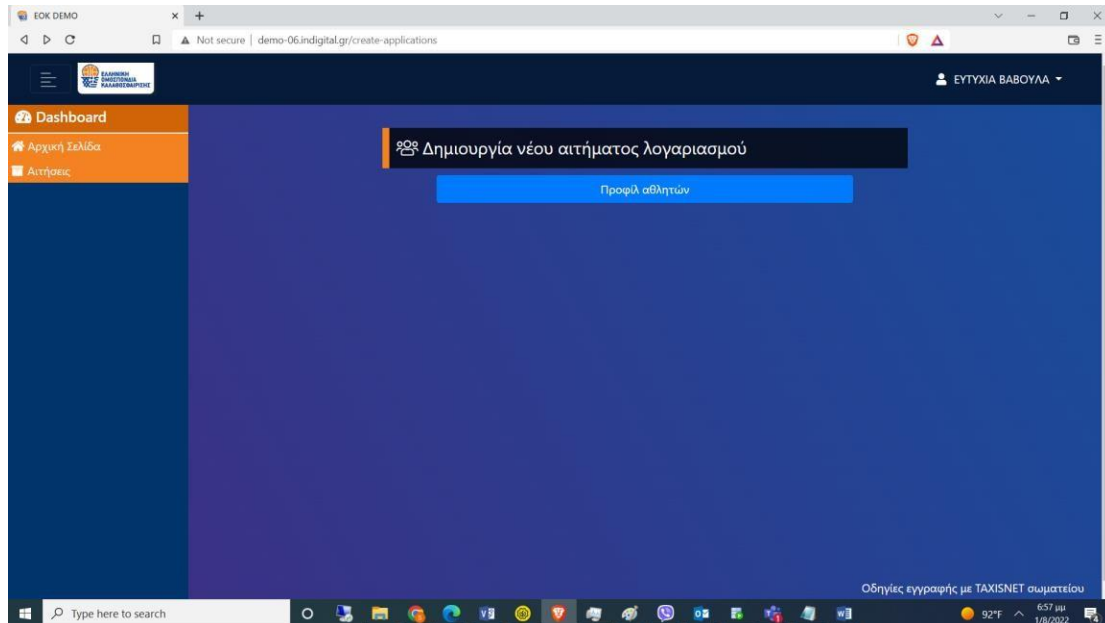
EOK DEMO
Not secure | demo-06.indigital.gr/create-applications

ΕΛΛΗΝΙΚΗ ΟΜΟΣΠΟΝΔΙΑ ΚΑΛΑΘΟΣΦΑΙΡΙΣΗΣ

ΕΥΤΥΧΙΑ ΒΑΒΟΥΛΑ

Dashboard
Αρχική Σελίδα
Αιτήσεις

Δημιουργία νέου αιτήματος λογαριασμού

Προφίλ αθλητών

Οδηγίες εγγραφής με TAXISNET σωματείου

Type here to search
92°F
6:57 μμ
1/8/2022